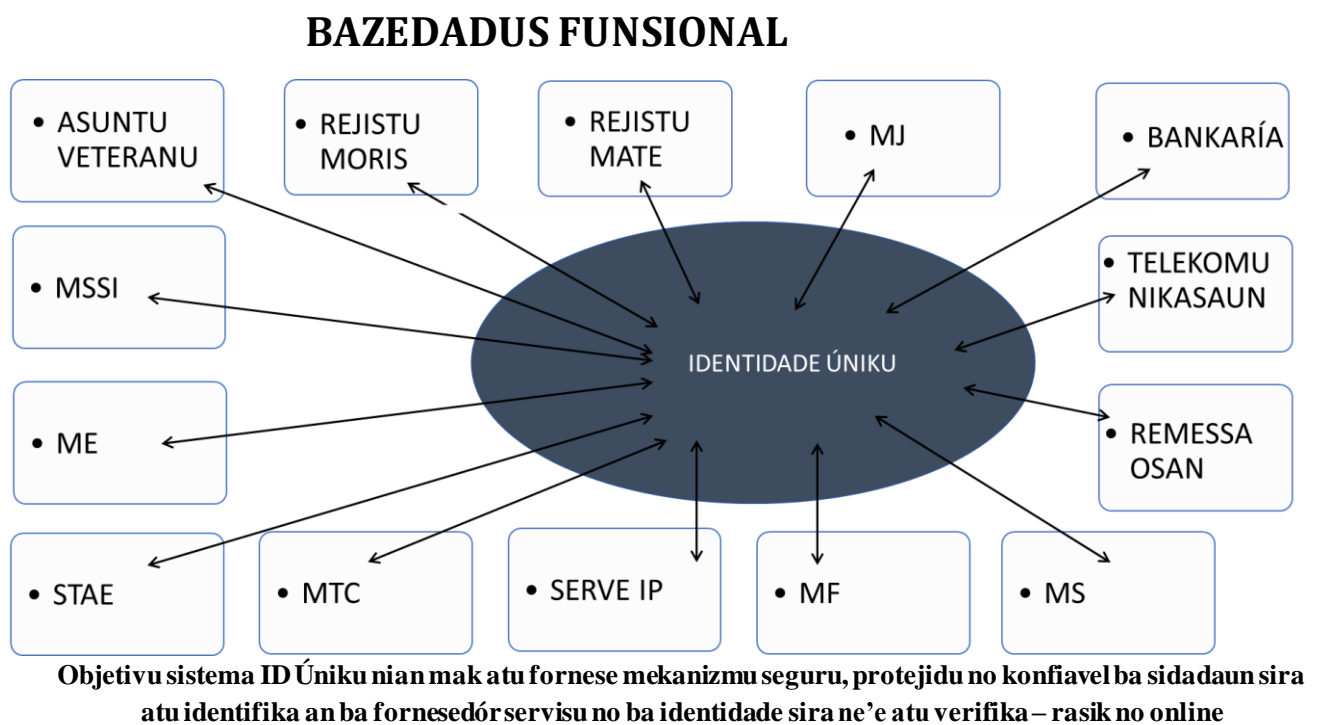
BAZEDADUS FUNSIONAL

• ASUNTU VETERANU

• REJISTU MORIS

• REJISTU MATE

• MJ

• BANKARÍA

• MSSI

• TELEKOMUNIKASAUN

IDENTIDADE ÚNIKU

• ME

• REMESSAOSAN

• STAE

• MTC

• SERVE IP

• MF

• MS

Objetivu sistema ID Úniku nian mak atu fornese mekanizmu seguru, protejidu no konfiavel ba sidadaun sira atu identifika an ba fornesedór servisu no ba identidade sira ne'e atu verifika – rasik no online